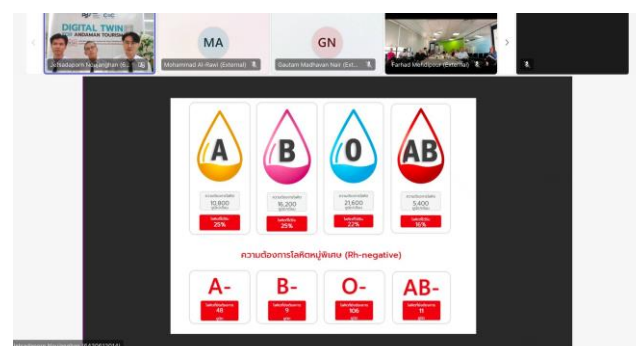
DIGITAL TWIN
ANDAMAN TOURI
Jutharatporn Nakaranghan (E...
MA
Mohammad Al-Rawi (External)
GN
Gautam Madhavan Nair (Ext...
Farhad Mehdipour (External)

A
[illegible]
10,800
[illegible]
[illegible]
25%

B
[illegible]
16,200
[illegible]
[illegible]
25%

O
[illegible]
21,600
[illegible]
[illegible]
22%

AB
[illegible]
5,400
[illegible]
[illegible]
16%

ความต้องการโลหิตหมู่พิเศษ (Rh-negative)

A-
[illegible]
48
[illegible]

B-
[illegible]
9
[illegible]

O-
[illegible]
106
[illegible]

AB-
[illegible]
11
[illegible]

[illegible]